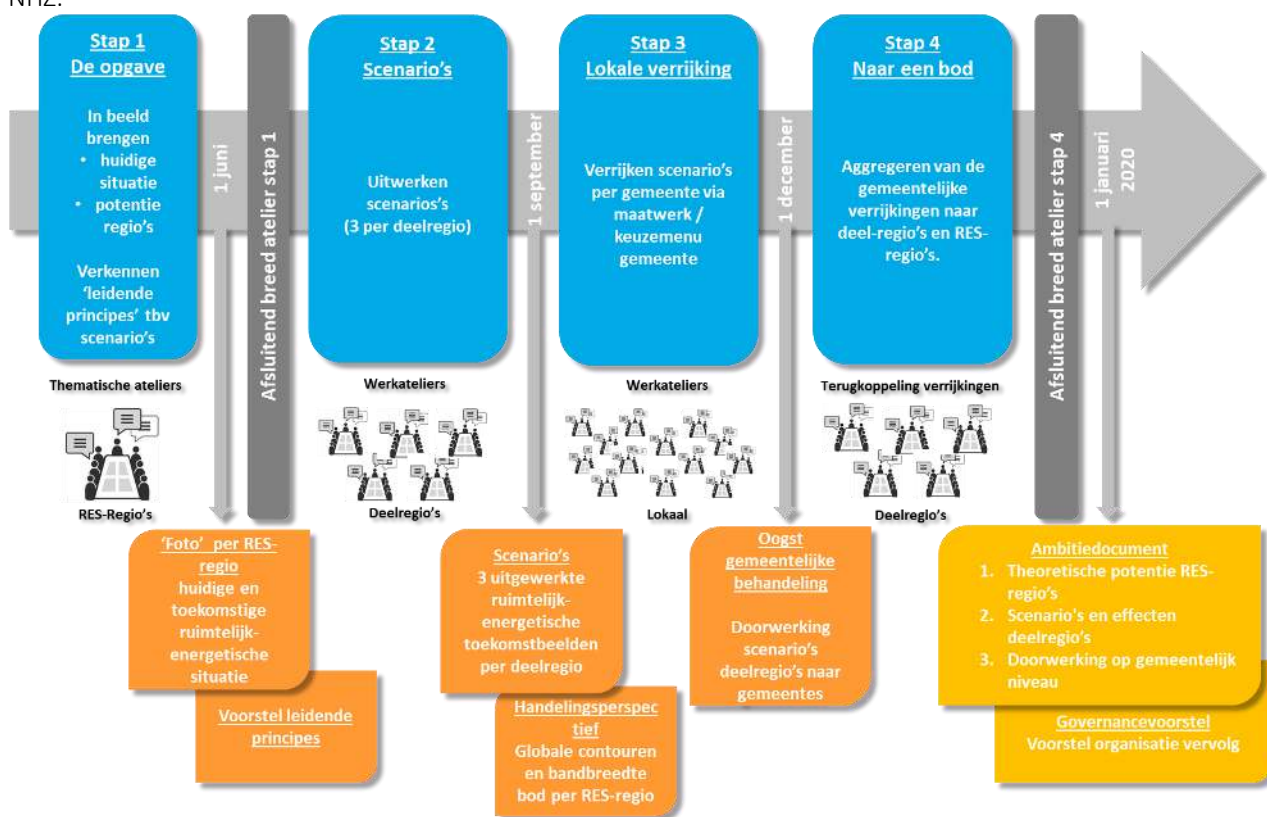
NHZ.

Stap 1
De opgave

In beeld brengen
• huidige situatie
• potentie regio's

Verkennen 'leidende principes' tbv scenario's

1 juni

Afsluitend breed atelier stap 1

Stap 2
Scenario's

Uitwerken scenarios's (3 per deelregio)

1 september

Stap 3
Lokale verrijking

Verrijken scenario's per gemeente via maatwerk / keuzemenu gemeente

1 december

Stap 4
Naar een bod

Aggregeren van de gemeentelijke verrijkingen naar deel-regio's en RES-regio's.

Afsluitend breed atelier stap 4

1 januari 2020

Thematische ateliers

RES-Regio's

Werkateliers

Deelregio's

Werkateliers

Lokaal

Terugkoppeling verrijkingen

Deelregio's

'Foto' per RES-regio
huidige en toekomstige ruimtelijk-energetische situatie

Voorstel leidende principes

Scenario's
3 uitgewerkte ruimtelijk-energetische toekomstbeelden per deelregio

Handelingsperspectief
Globale contouren en bandbreedte bod per RES-regio

Oogst gemeentelijke behandeling

Doorwerking scenario's deelregio's naar gemeentes

Ambitiedocument
1. Theoretische potentie RES-regio's
2. Scenario's en effecten deelregio's
3. Doorwerking op gemeentelijk niveau

Governancevoorstel
Voorstel organisatie vervolg